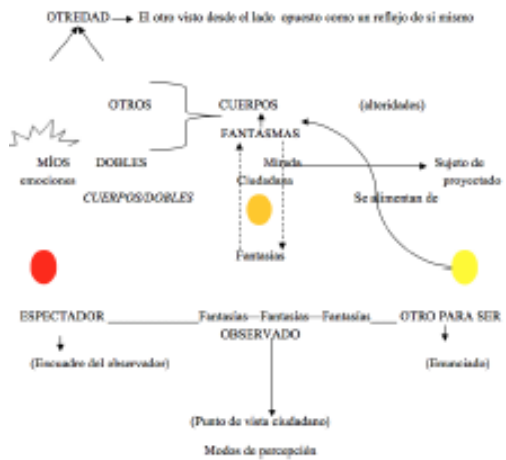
OTREDAD El otro visto desde el lado opuesto como un reflejo de sí mismo

OTROS

CUERPOS

(alteridades)

FANTASMAS

MÍOS emociones

DOBLES

Mirada Ciudadana

Sujeto de proyectado

CUERPOS/DOBLES

Se alimentan de

Fantasías

ESPECTADOR ____________ Fantasías—Fantasías—Fantasías ____ OTRO PARA SER OBSERVADO

(Encuadre del observador)

(Enunciado)

(Punto de vista ciudadano)

Modos de percepción